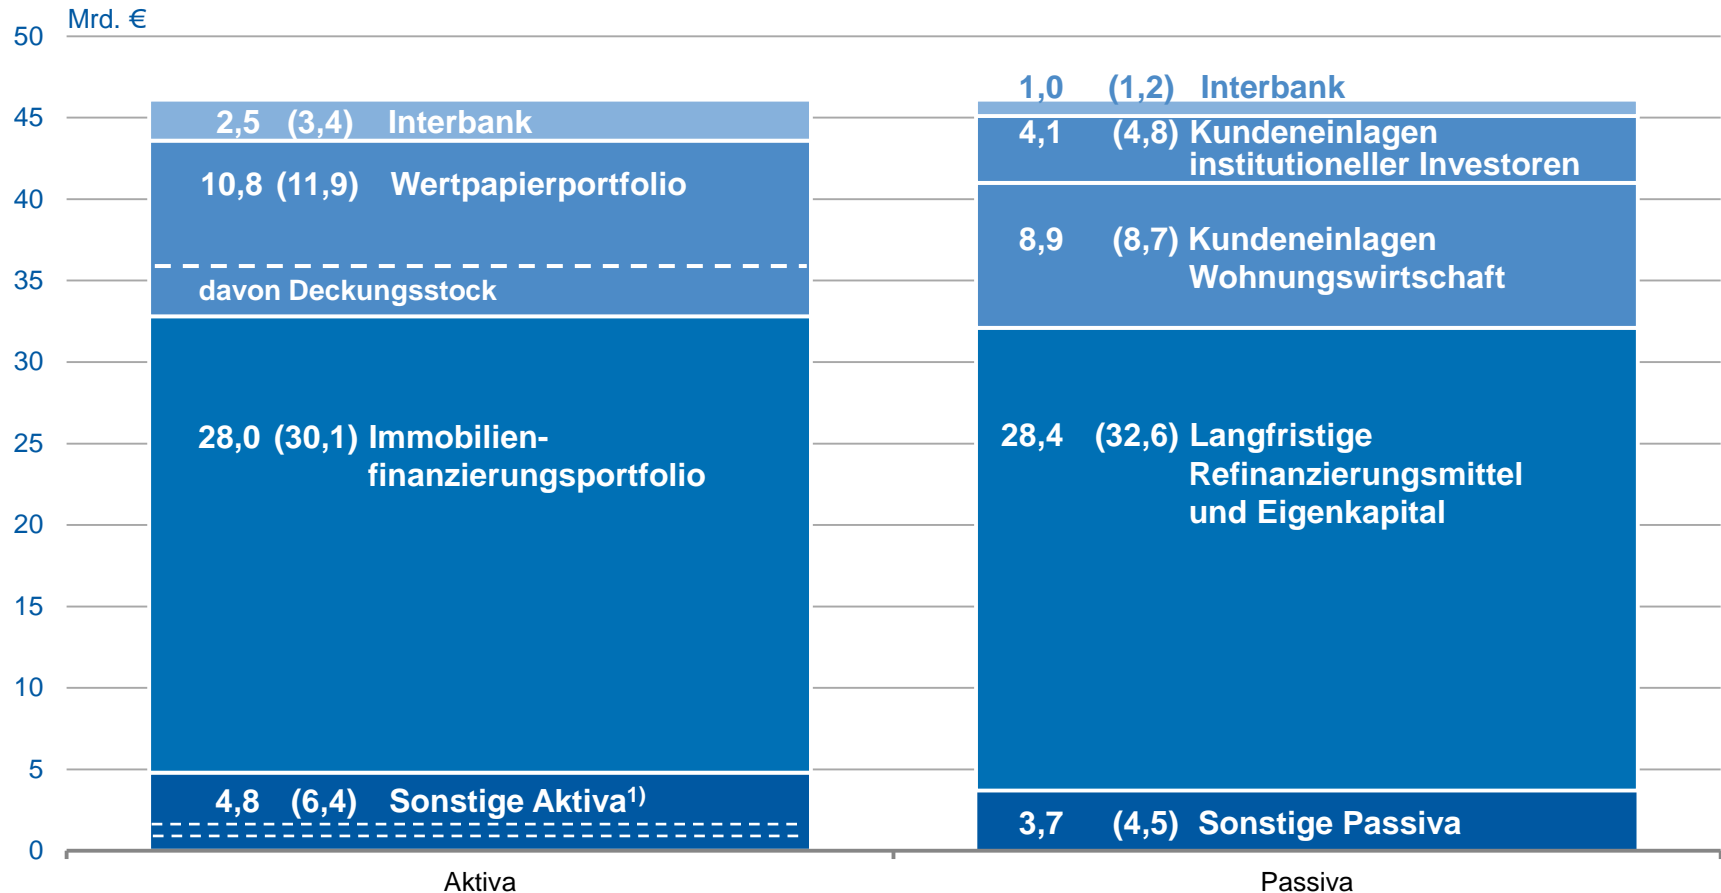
Mrd. €

50
45
40
35
30
25
20
15
10
5
0

2,5 (3,4) Interbank
10,8 (11,9) Wertpapierportfolio
davon Deckungsstock
28,0 (30,1) Immobilienfinanzierungsportfolio
4,8 (6,4) Sonstige Aktiva$^{1)}$

1,0 (1,2) Interbank
4,1 (4,8) Kundeneinlagen institutioneller Investoren
8,9 (8,7) Kundeneinlagen Wohnungswirtschaft
28,4 (32,6) Langfristige Refinanzierungsmittel und Eigenkapital
3,7 (4,5) Sonstige Passiva

Aktiva
Passiva